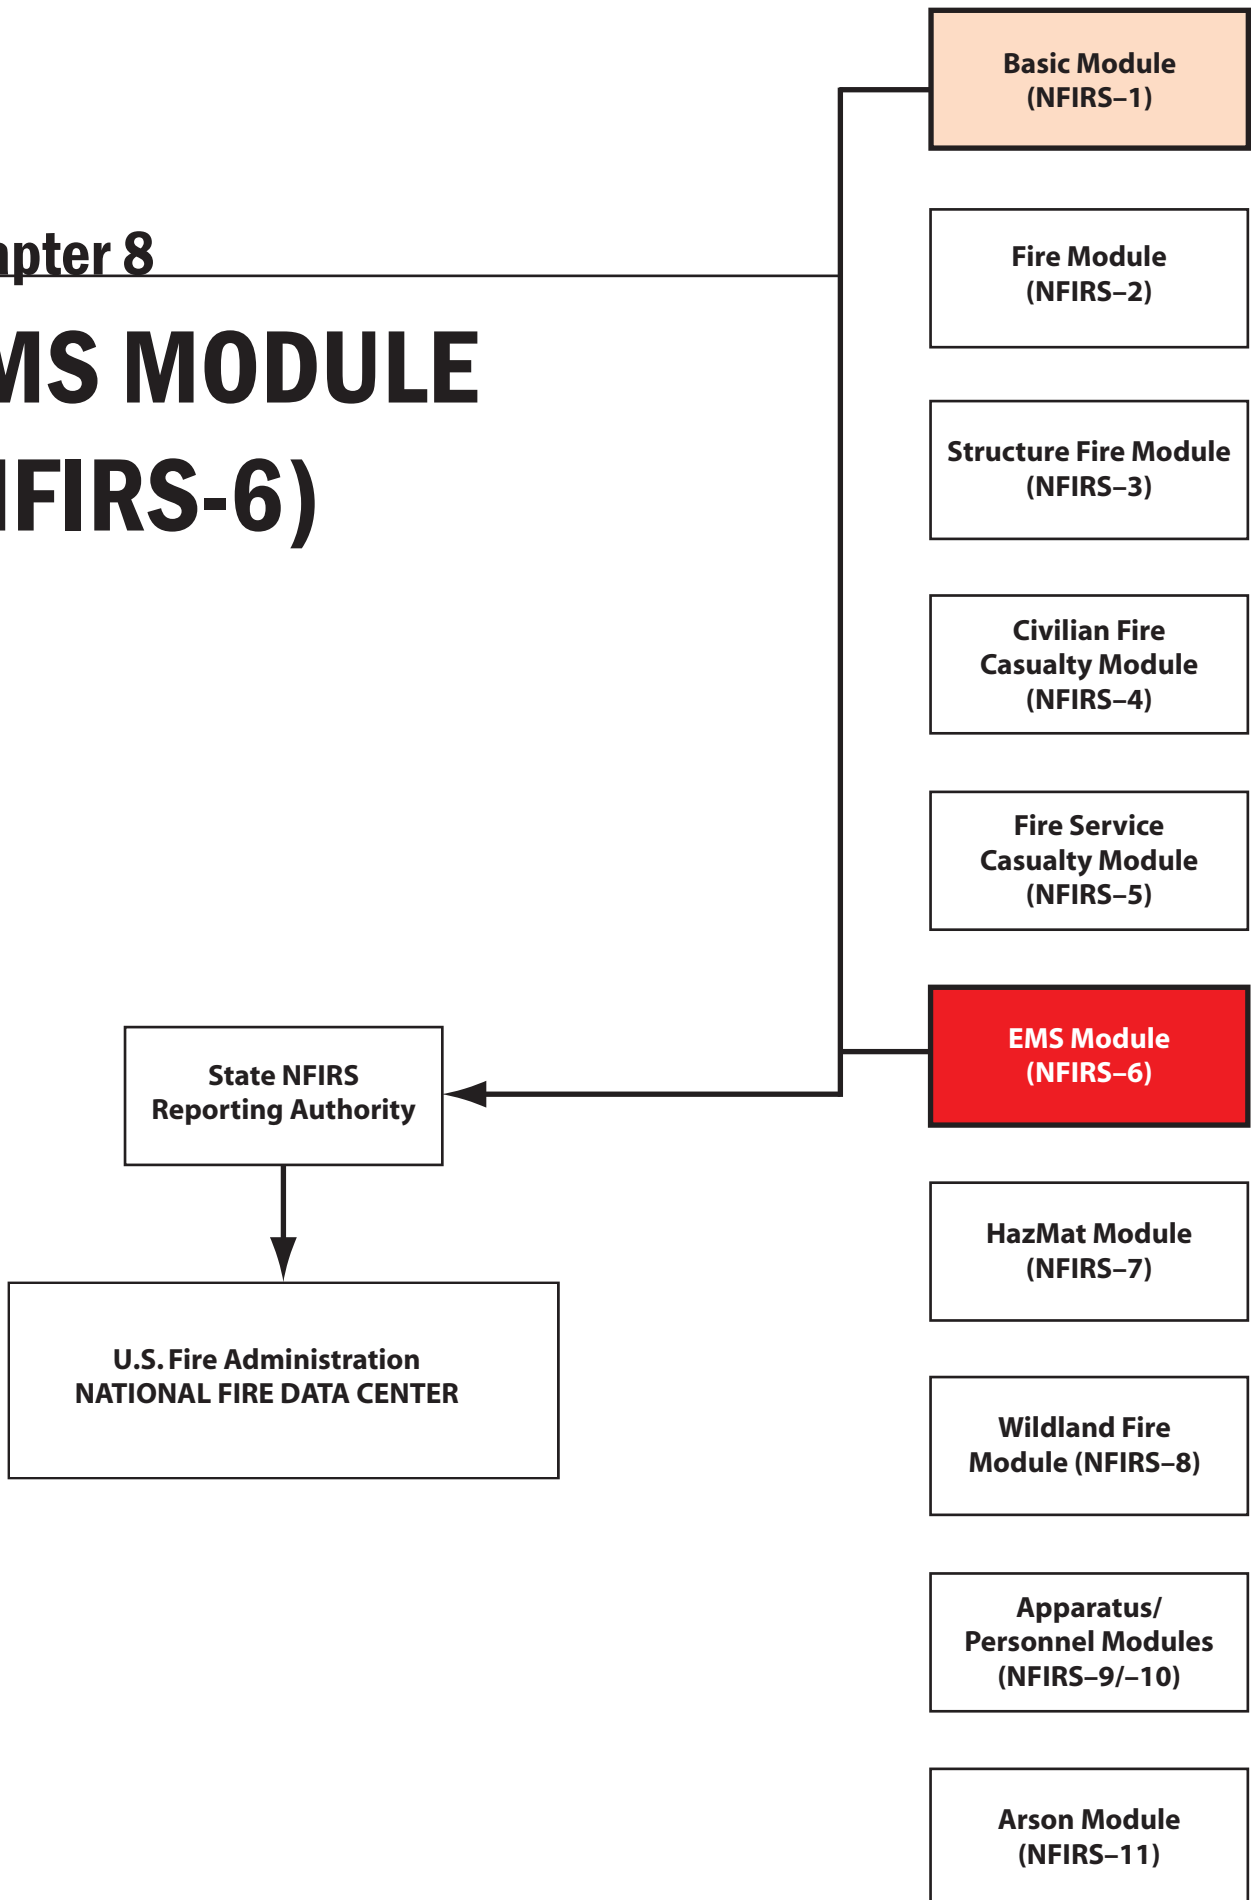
apter 8

MS MODULE

IFIRS-6)

Basic Module (NFIRS–1)

Fire Module (NFIRS–2)

Structure Fire Module (NFIRS–3)

Civilian Fire Casualty Module (NFIRS–4)

Fire Service Casualty Module (NFIRS–5)

EMS Module (NFIRS–6)

HazMat Module (NFIRS–7)

Wildland Fire Module (NFIRS–8)

Apparatus/ Personnel Modules (NFIRS–9/–10)

Arson Module (NFIRS–11)

State NFIRS Reporting Authority

U.S. Fire Administration NATIONAL FIRE DATA CENTER